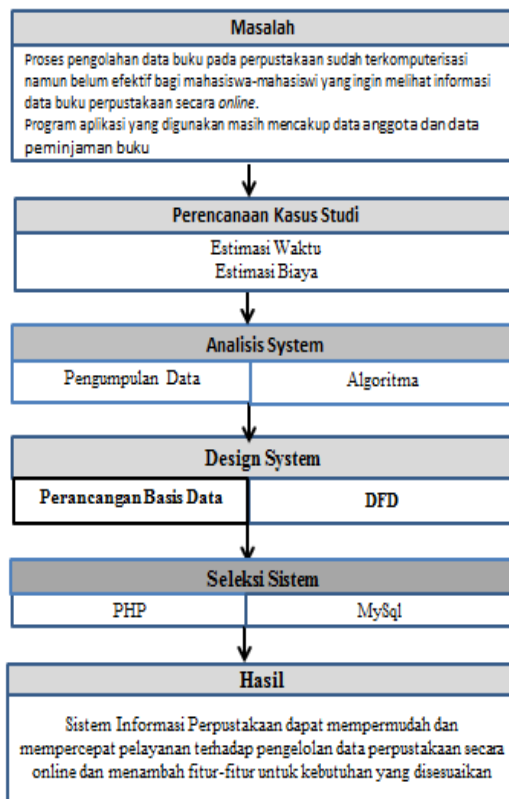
Masalah

Proses pengolahan data buku pada perpustakaan sudah terkomputerisasi namun belum efektif bagi mahasiswa-mahasiswi yang ingin melihat informasi data buku perpustakaan secara *online*.
Program aplikasi yang digunakan masih mencakup data anggota dan data peminjaman buku

Perencanaan Kasus Studi

Estimasi Waktu
Estimasi Biaya

Analisis System

Pengumpulan Data

Algoritma

Design System

Perancangan Basis Data

DFD

Seleksi Sistem

PHP

MySql

Hasil

Sistem Informasi Perpustakaan dapat mempermudah dan mempercepat pelayanan terhadap pengelolan data perpustakaan secara online dan menambah fitur-fitur untuk kebutuhan yang disesuaikan